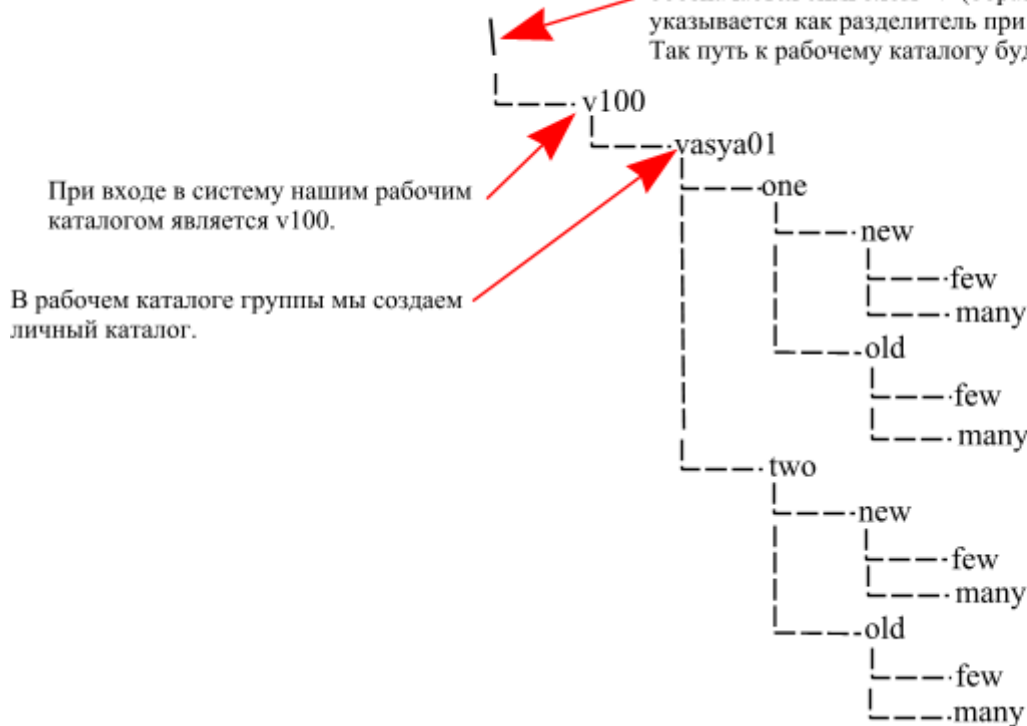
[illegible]
указывается как разделитель при
Так путь к рабочему каталогу буд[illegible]

\

v100

vasya01

При входе в систему нашим рабочим каталогом является v100.

В рабочем каталоге группы мы создаем личный каталог.

one
new
few
many
old
few
many
two
new
few
many
old
few
many